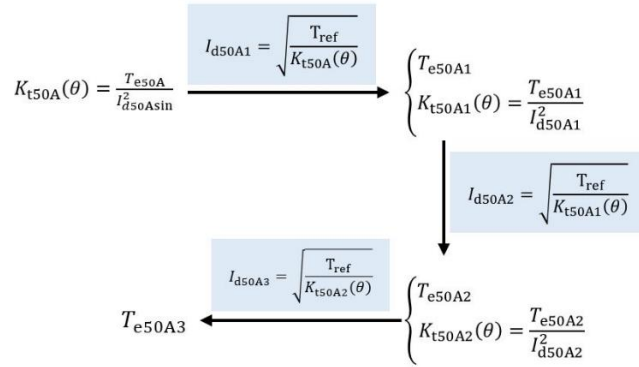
$K_{\text{t50A}}(\theta) = \frac{T_{\text{e50A}}}{I^2_{d50\text{Asin}}}$

$I_{\text{d50A1}} = \sqrt{\frac{\text{T}_{\text{ref}}}{K_{\text{t50A}}(\theta)}}$

$\begin{cases} T_{\text{e50A1}} \\ K_{\text{t50A1}}(\theta) = \frac{T_{\text{e50A1}}}{I^2_{\text{d50A1}}} \end{cases}$

$I_{\text{d50A2}} = \sqrt{\frac{\text{T}_{\text{ref}}}{K_{\text{t50A1}}(\theta)}}$

$I_{\text{d50A3}} = \sqrt{\frac{\text{T}_{\text{ref}}}{K_{\text{t50A2}}(\theta)}}$

$T_{\text{e50A3}}$

$\begin{cases} T_{\text{e50A2}} \\ K_{\text{t50A2}}(\theta) = \frac{T_{\text{e50A2}}}{I^2_{\text{d50A2}}} \end{cases}$